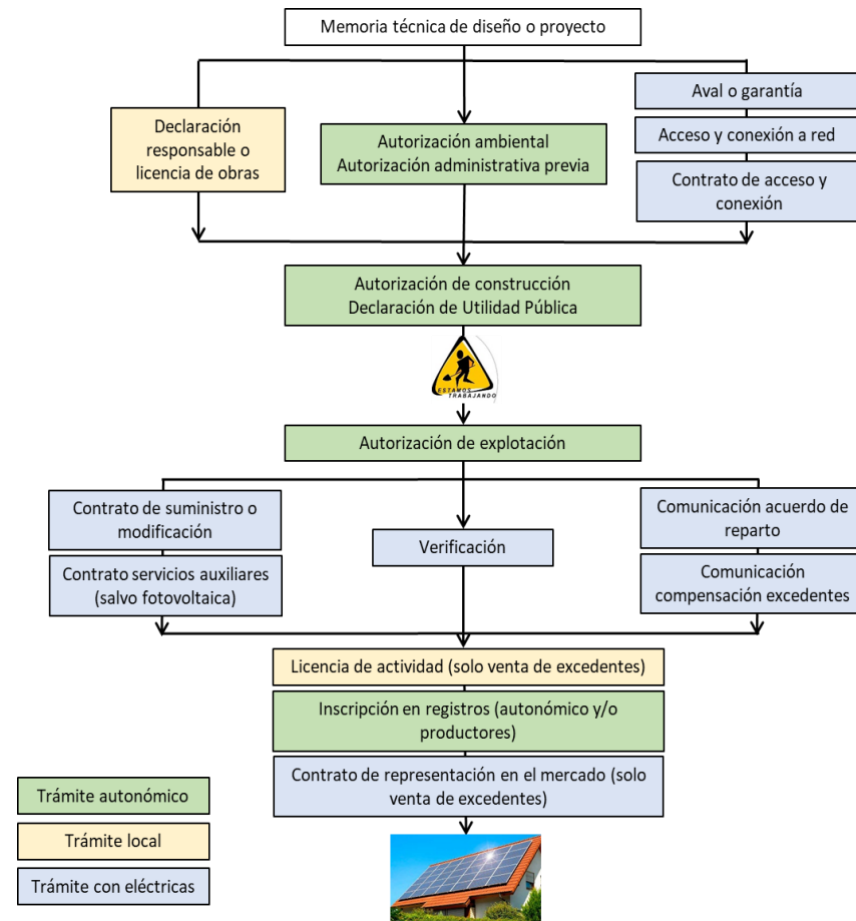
Memoria técnica de diseño o proyecto

Declaración responsable o licencia de obras

Autorización ambiental
Autorización administrativa previa

Aval o garantía

Acceso y conexión a red

Contrato de acceso y conexión

Autorización de construcción
Declaración de Utilidad Pública

ESTAMOS TRABAJANDO

Autorización de explotación

Contrato de suministro o modificación

Contrato servicios auxiliares (salvo fotovoltaica)

Verificación

Comunicación acuerdo de reparto

Comunicación compensación excedentes

Licencia de actividad (solo venta de excedentes)

Inscripción en registros (autonómico y/o productores)

Contrato de representación en el mercado (solo venta de excedentes)

Trámite autonómico

Trámite local

Trámite con eléctricas